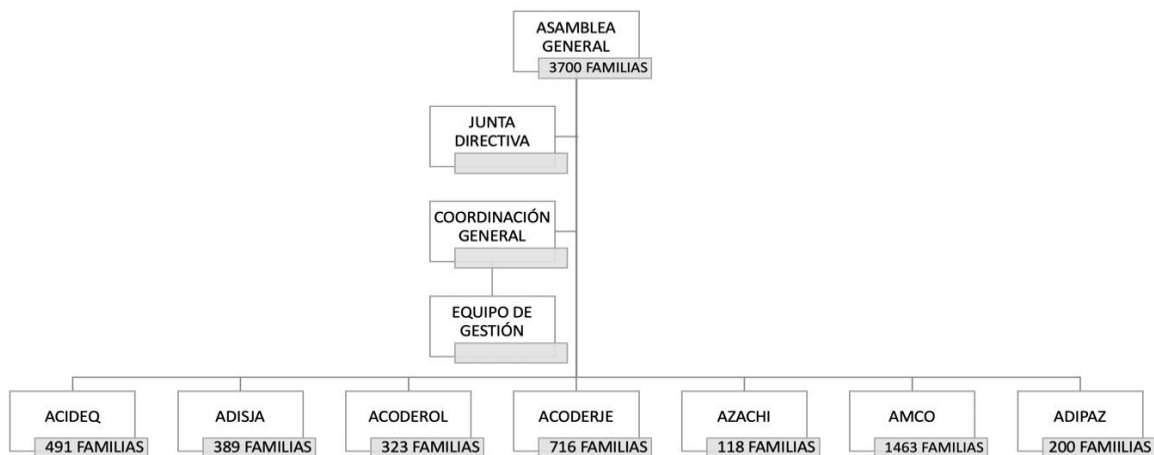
ASAMBLEA GENERAL
3700 FAMILIAS

JUNTA DIRECTIVA

COORDINACIÓN GENERAL

EQUIPO DE GESTIÓN

ACIDEQ
491 FAMILIAS

ADISJA
389 FAMILIAS

ACODEROL
323 FAMILIAS

ACODERJE
716 FAMILIAS

AZACHI
118 FAMILIAS

AMCO
1463 FAMILIAS

ADIPAZ
200 FAMIILIAS